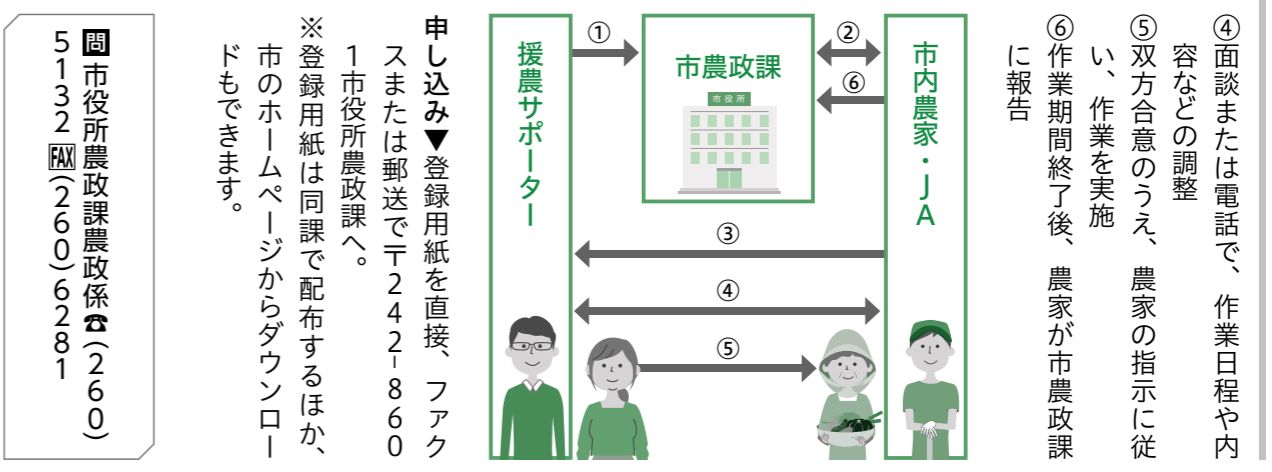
④面談または電話で、作業日程や内容などの調整
⑤双方合意のうえ、農家の指示に従い、作業を実施
⑥作業期間終了後、農家が市農政課に報告

市内農家・JA

市農政課

市役所

①
②
⑥
③
④
⑤

援農サポーター

申し込み▼登録用紙を直接、ファクスまたは郵送で〒242-8601市役所農政課へ。
※登録用紙は同課で配布するほか、市のホームページからダウンロードもできます。

問 市役所農政課農政係☎(260)5132 FAX(260)6281